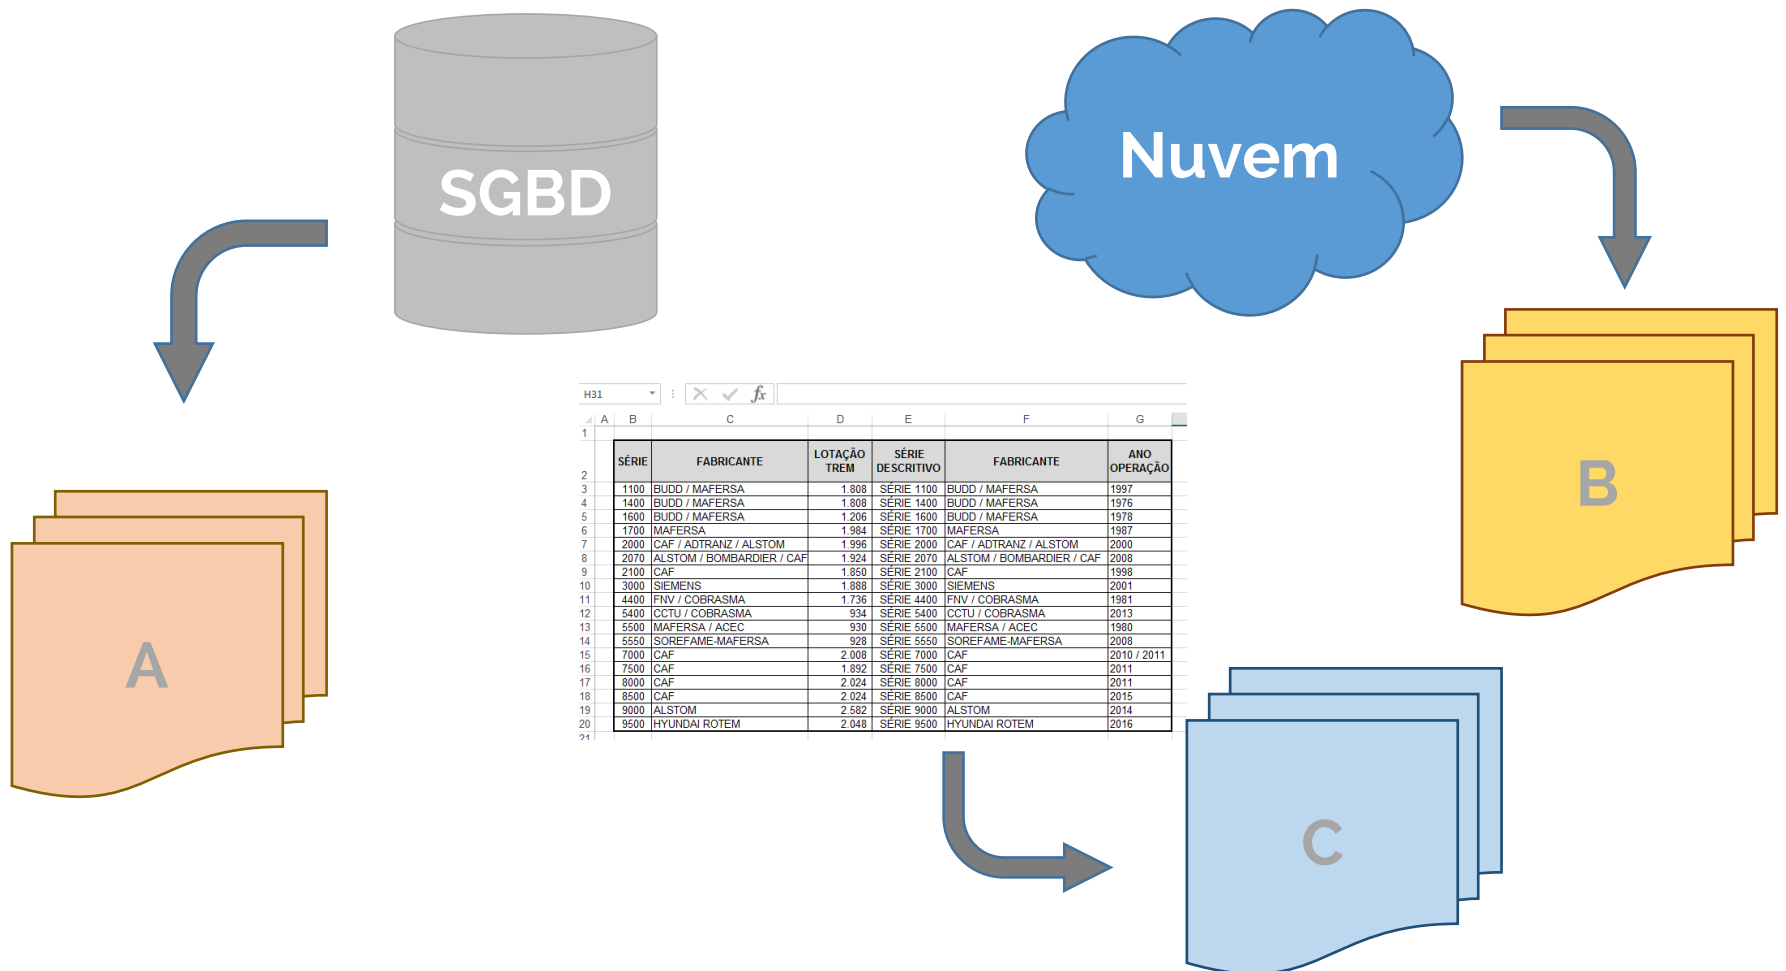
SGBD

Nuvem

A

B

H31

$f_x$

| | A | B | C | D | E | F | G |
|---|---|---|---|---|---|---|---|
| 1 | | | | | | | |
| 2 | | SÉRIE | FABRICANTE | LOTAÇÃO TREM | SÉRIE DESCRITIVO | FABRICANTE | ANO OPERAÇÃO |
| 3 | | 1100 | BUDD / MAFERSA | 1.808 | SÉRIE 1100 | BUDD / MAFERSA | 1997 |
| 4 | | 1400 | BUDD / MAFERSA | 1.808 | SÉRIE 1400 | BUDD / MAFERSA | 1976 |
| 5 | | 1600 | BUDD / MAFERSA | 1.206 | SÉRIE 1600 | BUDD / MAFERSA | 1978 |
| 6 | | 1700 | MAFERSA | 1.984 | SÉRIE 1700 | MAFERSA | 1987 |
| 7 | | 2000 | CAF / ADTRANZ / ALSTOM | 1.996 | SÉRIE 2000 | CAF / ADTRANZ / ALSTOM | 2000 |
| 8 | | 2070 | ALSTOM / BOMBARDIER / CAF | 1.924 | SÉRIE 2070 | ALSTOM / BOMBARDIER / CAF | 2008 |
| 9 | | 2100 | CAF | 1.850 | SÉRIE 2100 | CAF | 1998 |
| 10 | | 3000 | SIEMENS | 1.888 | SÉRIE 3000 | SIEMENS | 2001 |
| 11 | | 4400 | FNV / COBRASMA | 1.736 | SÉRIE 4400 | FNV / COBRASMA | 1981 |
| 12 | | 5400 | CCTU / COBRASMA | 934 | SÉRIE 5400 | CCTU / COBRASMA | 2013 |
| 13 | | 5500 | MAFERSA / ACEC | 930 | SÉRIE 5500 | MAFERSA / ACEC | 1980 |
| 14 | | 5550 | SOREFAME-MAFERSA | 928 | SÉRIE 5550 | SOREFAME-MAFERSA | 2008 |
| 15 | | 7000 | CAF | 2.008 | SÉRIE 7000 | CAF | 2010 / 2011 |
| 16 | | 7500 | CAF | 1.892 | SÉRIE 7500 | CAF | 2011 |
| 17 | | 8000 | CAF | 2.024 | SÉRIE 8000 | CAF | 2011 |
| 18 | | 8500 | CAF | 2.024 | SÉRIE 8500 | CAF | 2015 |
| 19 | | 9000 | ALSTOM | 2.582 | SÉRIE 9000 | ALSTOM | 2014 |
| 20 | | 9500 | HYUNDAI ROTEM | 2.048 | SÉRIE 9500 | HYUNDAI ROTEM | 2016 |
| 21 | | | | | | | |

C